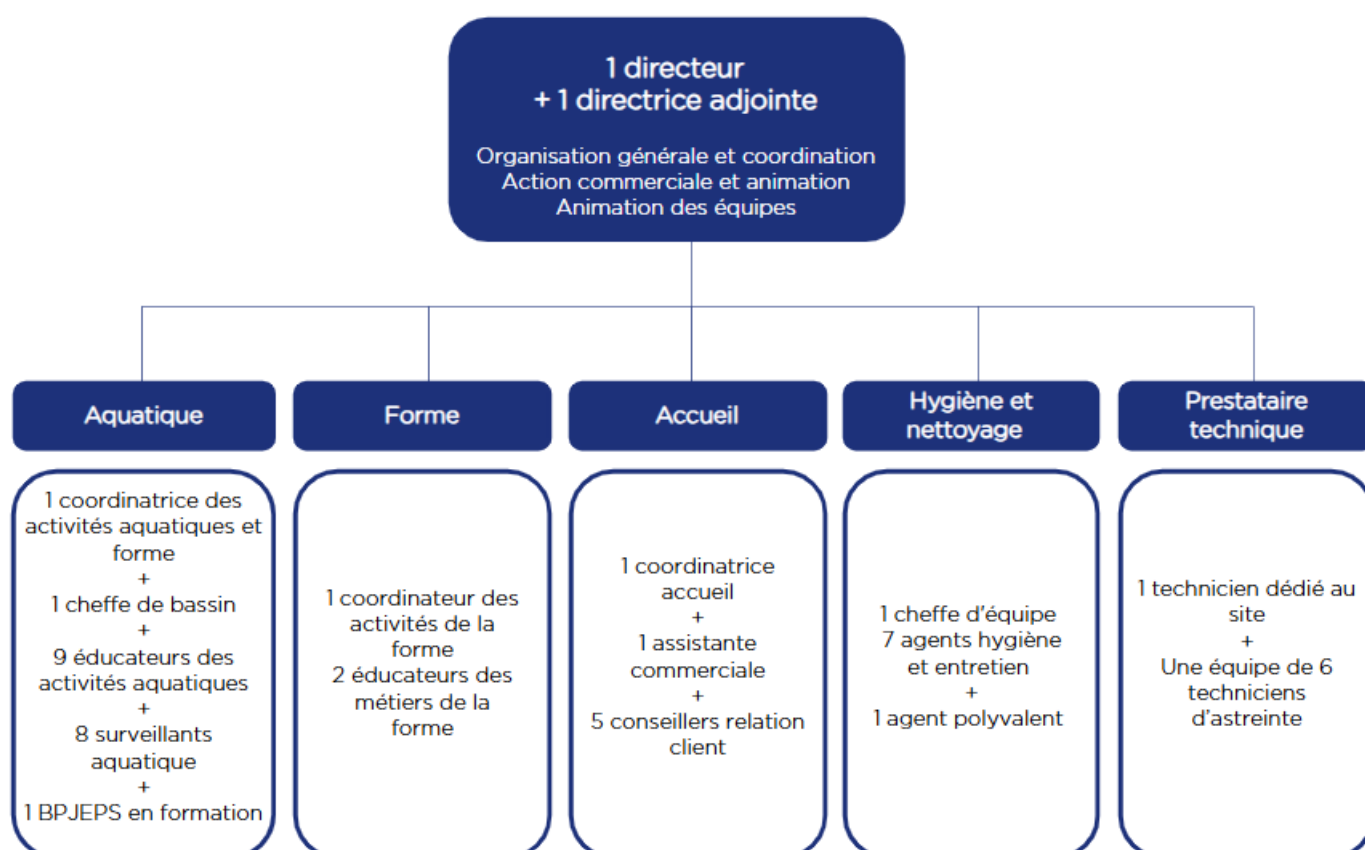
1 directeur
+ 1 directrice adjointe

Organisation générale et coordination
Action commerciale et animation
Animation des équipes

Aquatique

1 coordinatrice des activités aquatiques et forme
+
1 cheffe de bassin
+
9 éducateurs des activités aquatiques
+
8 surveillants aquatique
+
1 BPJEPS en formation

Forme

1 coordinateur des activités de la forme
2 éducateurs des métiers de la forme

Accueil

1 coordinatrice accueil
+
1 assistante commerciale
+
5 conseillers relation client

Hygiène et nettoyage

1 cheffe d'équipe
7 agents hygiène et entretien
+
1 agent polyvalent

Prestataire technique

1 technicien dédié au site
+
Une équipe de 6 techniciens d'astreinte